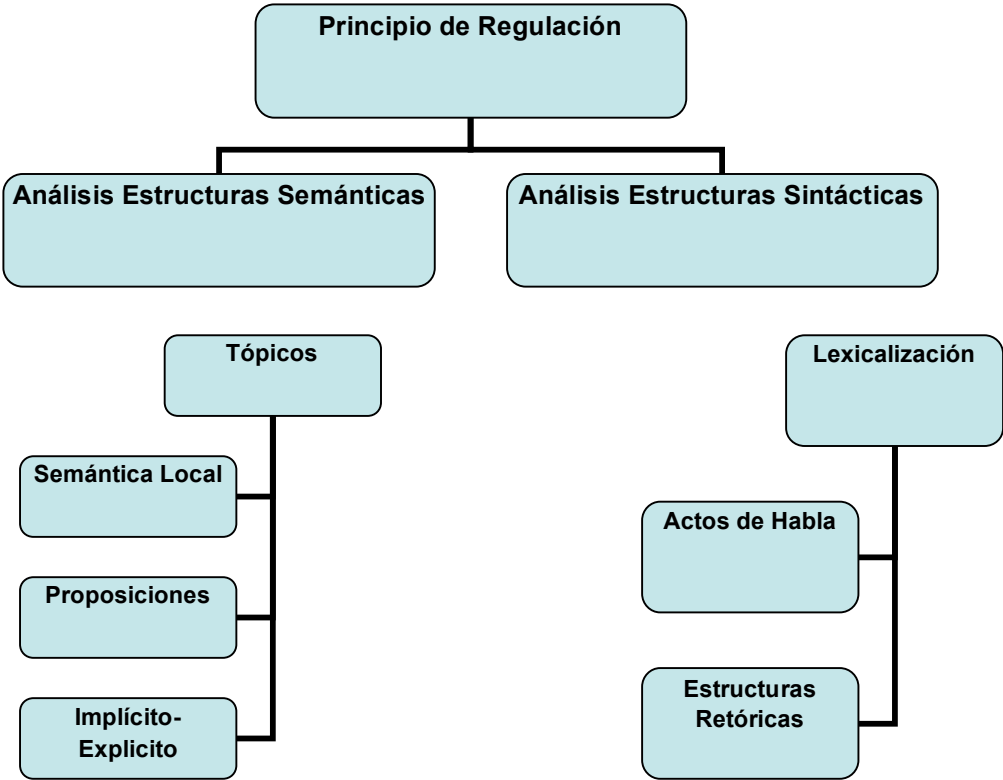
Principio de Regulación

Análisis Estructuras Semánticas

Análisis Estructuras Sintácticas

Tópicos

Semántica Local

Proposiciones

Implícito-Explicito

Lexicalización

Actos de Habla

Estructuras Retóricas